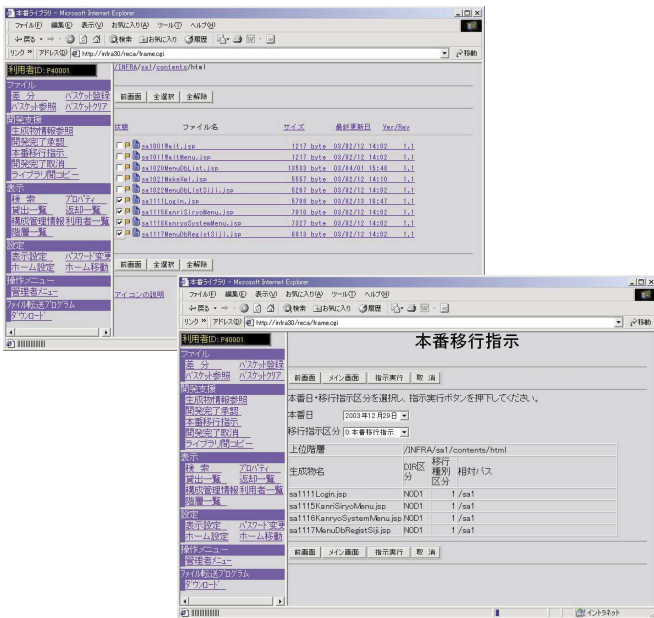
本番ライブラリ - Microsoft Internet Explorer
ファイル(F) 編集(E) 表示(V) お気に入り(A) ツール(T) ヘルプ(H)
戻る 検索 お気に入り 履歴
リンク アドレス(D) http://infra30/reca/frame.cgi 移動

利用者ID: P40001
ファイル
差分 バスケット登録
バスケット参照 バスケットクリア
開発支援
生成物情報参照
開発完了承認
本番移行指示
開発完了取消
ライブラリ間コピー
表示
検索 プロパティ
貸出一覧 返却一覧
構成管理情報 利用者一覧
階層一覧
設定
表示設定 パスワード変更
ホーム設定 ホーム移動
操作メニュー
管理者メニュー
ファイル転送プログラム
ダウンロード

/INFRA/sa1/contents/html

前画面 全選択 全解除

| 状態 | ファイル名 | サイズ | 最終更新日 | Ver/Rev |
|---|---|---|---|---|
| | sa1001Wait.jsp | 1217 byte | 03/02/12 14:02 | 1.1 |
| | sa1011WaitMenu.jsp | 1217 byte | 03/02/12 14:02 | 1.1 |
| | sa1020MenuDbList.jsp | 13533 byte | 03/04/01 15:40 | 1.1 |
| | sa1021MakeXml.jsp | 5557 byte | 03/02/12 14:10 | 1.1 |
| | sa1022MenuDbListSiji.jsp | 5287 byte | 03/02/12 14:02 | 1.1 |
| | sa1111Login.jsp | 5700 byte | 03/02/12 15:47 | 1.1 |
| | sa1115KanriSiryoMenu.jsp | 7810 byte | 03/02/12 14:02 | 1.1 |
| | sa1116KanryoSystemMenu.jsp | 7327 byte | 03/02/12 14:02 | 1.1 |
| | sa1117MenuDbRegistSiji.jsp | 6813 byte | 03/02/12 14:02 | 1.1 |

前画面 全選択 全解除

アイコンの説明

本番ライブラリ - Microsoft Internet Explorer
ファイル(F) 編集(E) 表示(V) お気に入り(A) ツール(T) ヘルプ(H)
戻る 検索 お気に入り 履歴
リンク アドレス(D) http://infra30/reca/frame.cgi 移動

利用者ID: P40001
ファイル
差分 バスケット登録
バスケット参照 バスケットクリア
開発支援
生成物情報参照
開発完了承認
本番移行指示
開発完了取消
ライブラリ間コピー
表示
検索 プロパティ
貸出一覧 返却一覧
構成管理情報 利用者一覧
階層一覧
設定
表示設定 パスワード変更
ホーム設定 ホーム移動
操作メニュー
管理者メニュー
ファイル転送プログラム
ダウンロード

本番移行指示

前画面 メイン画面 指示実行 取消

本番日・移行指示区分を選択し、指示実行ボタンを押下してください。

本番日 2003年12月29日
移行指示区分 0:本番移行指示

| 上位階層 | /INFRA/sa1/contents/html | | |
|---|---|---|---|
| 生成物名 | DIR区分 | 移行種別区分 | 相対パス |
| sa1111Login.jsp | NOD1 | 1 | /sa1 |
| sa1115KanriSiryoMenu.jsp | NOD1 | 1 | /sa1 |
| sa1116KanryoSystemMenu.jsp | NOD1 | 1 | /sa1 |
| sa1117MenuDbRegistSiji.jsp | NOD1 | 1 | /sa1 |

前画面 メイン画面 指示実行 取消

イントラネット